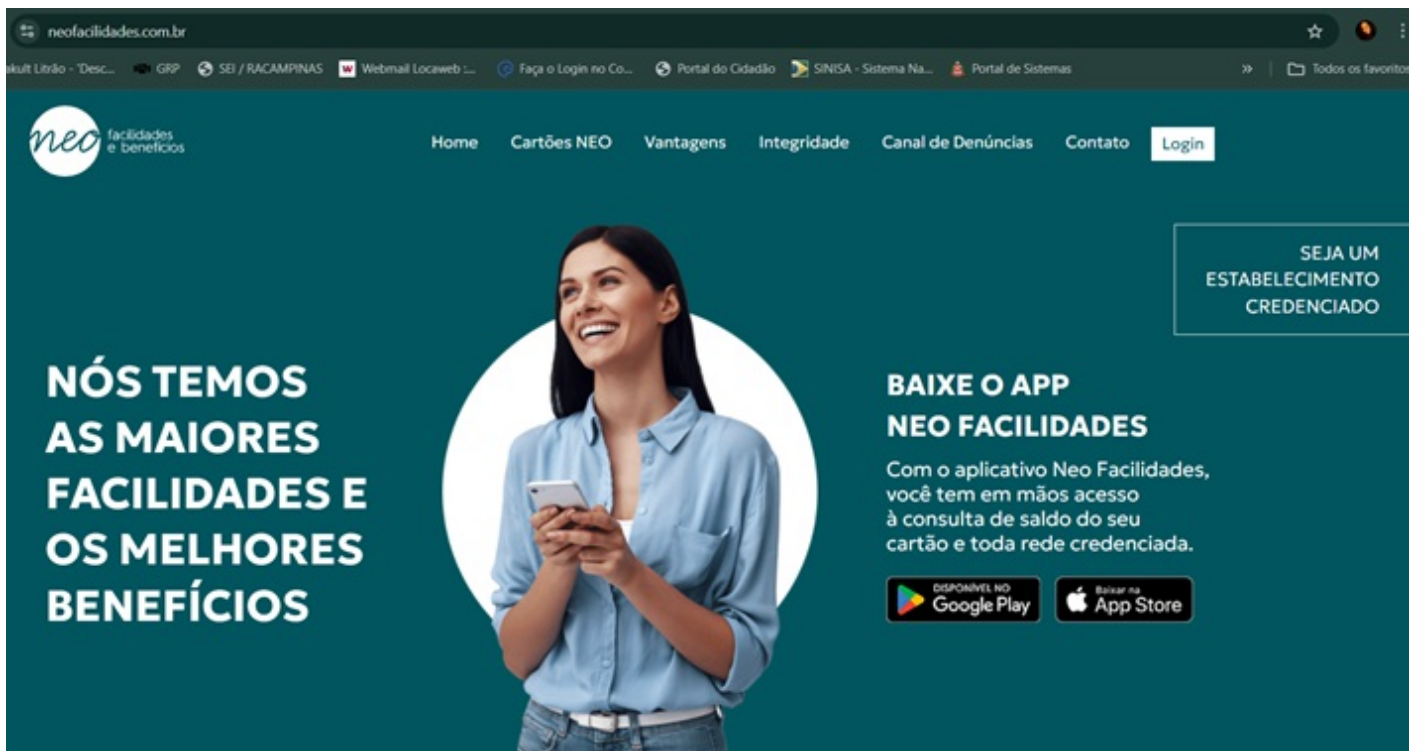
neofacilidades.com.br

akult Litrão - "Desc... GRP SEI / RACAMPINAS Webmail Locaweb :... Faça o Login no Co... Portal do Cidadão SINISA - Sistema Na... Portal de Sistemas » Todos os favoritos

neo facilidades e benefícios

Home Cartões NEO Vantagens Integridade Canal de Denúncias Contato Login

SEJA UM ESTABELECIMENTO CREDENCIADO

NÓS TEMOS AS MAIORES FACILIDADES E OS MELHORES BENEFÍCIOS

BAIXE O APP NEO FACILIDADES

Com o aplicativo Neo Facilidades, você tem em mãos acesso à consulta de saldo do seu cartão e toda rede credenciada.

DISPONÍVEL NO Google Play

Baixar na App Store